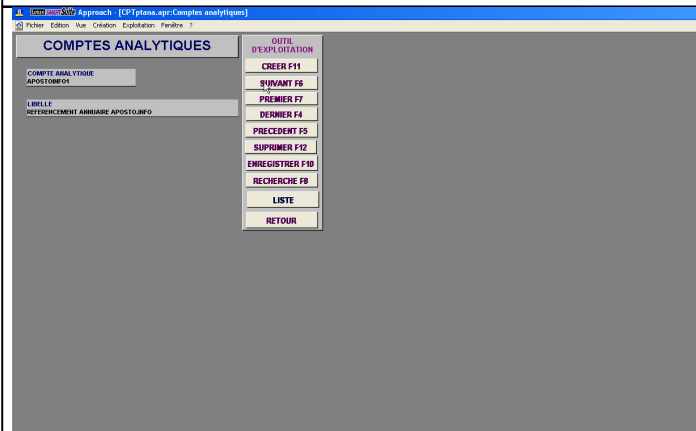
Lotus SmartSuite Approach - [CPTptana.apr:Comptes analytiques]
Fichier Edition Vue Création Exploitation Fenêtre ?

COMPTES ANALYTIQUES

COMPTE ANALYTIQUE
APOSTOINFO1

LIBELLE
REFERENCEMENT ANNUAIRE APOSTO.INFO

OUTIL D'EXPLOITATION
CREER F11
SUIVANT F6
PREMIER F7
DERNIER F4
PRECEDENT F5
SUPRIMER F12
ENREGISTRER F10
RECHERCHE F8
LISTE
RETOUR